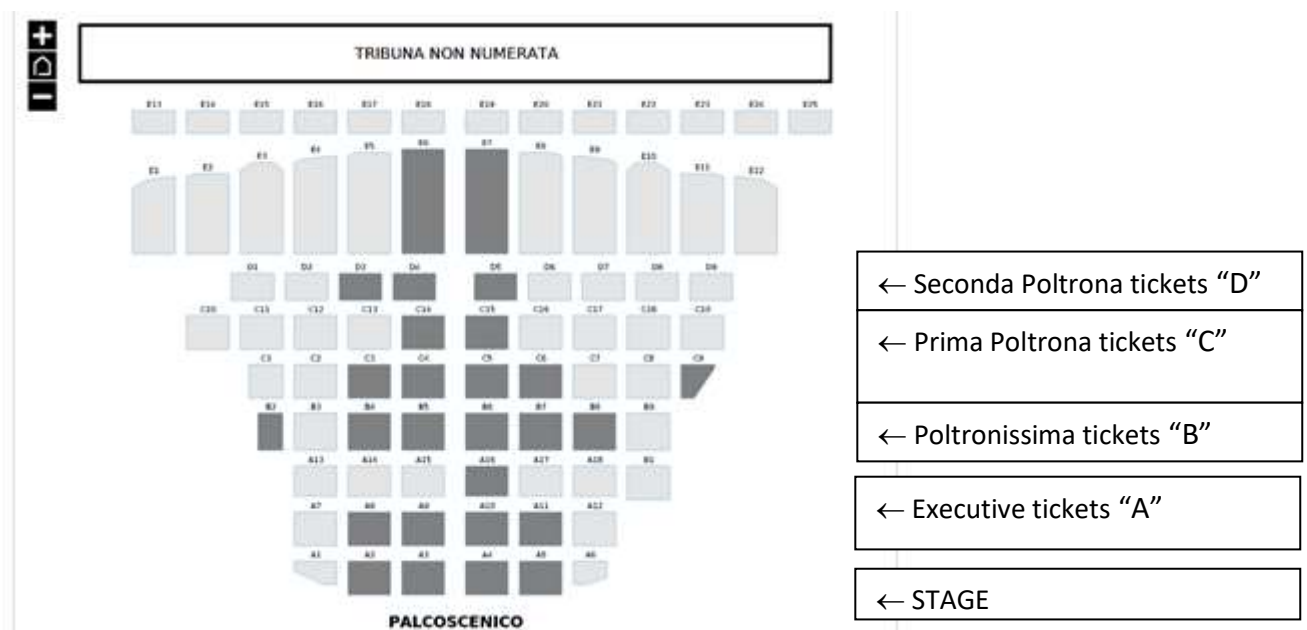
+
−

TRIBUNA NON NUMERATA

E13 E14 E15 E16 E17 E18 E19 E20 E21 E22 E23 E24 E25

E1 E2 E3 E4 E5 E6 E7 E8 E9 E10 E11 E12

D1 D2 D3 D4 D5 D6 D7 D8 D9

C10 C11 C12 C13 C14 C15 C16 C17 C18 C19

C1 C2 C3 C4 C5 C6 C7 C8 C9

B2 B3 B4 B5 B6 B7 B8 B9

A13 A14 A15 A16 A17 A18 B1

A7 A8 A9 A10 A11 A12

A1 A2 A3 A4 A5 A6

PALCOSCENICO

← Seconda Poltrona tickets "D"

← Prima Poltrona tickets "C"

← Poltronissima tickets "B"

← Executive tickets "A"

← STAGE